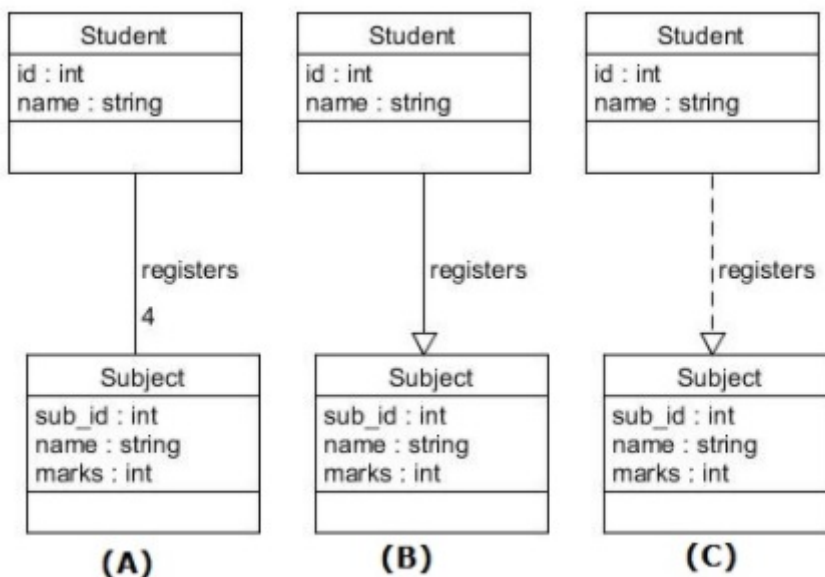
Student
id : int
name : string

registers
4

Subject
sub_id : int
name : string
marks : int

(A)

Student
id : int
name : string

registers

Subject
sub_id : int
name : string
marks : int

(B)

Student
id : int
name : string

registers

Subject
sub_id : int
name : string
marks : int

(C)